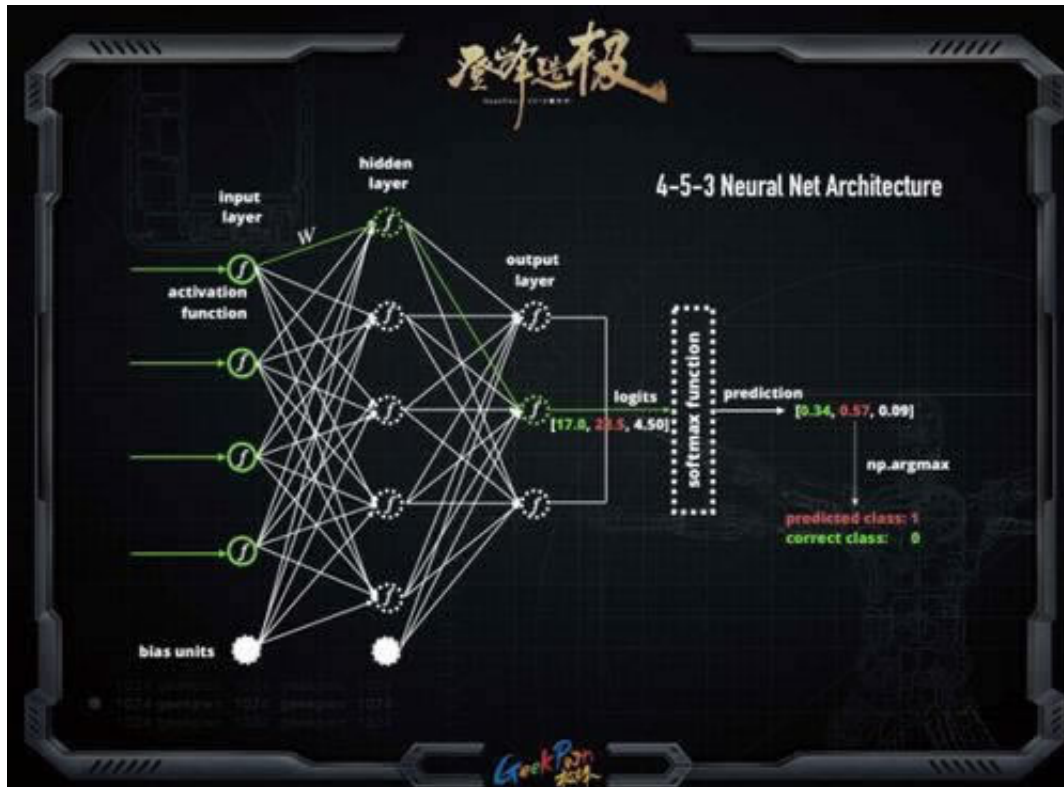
登峰造极

4-5-3 Neural Net Architecture

input layer

W

hidden layer

activation function

output layer

logits

[17.0, 23.5, 4.50]

softmax function

prediction

[0.34, 0.57, 0.09]

np.argmax

predicted class: 1
correct class: 0

bias units

GeekPwn 极棒